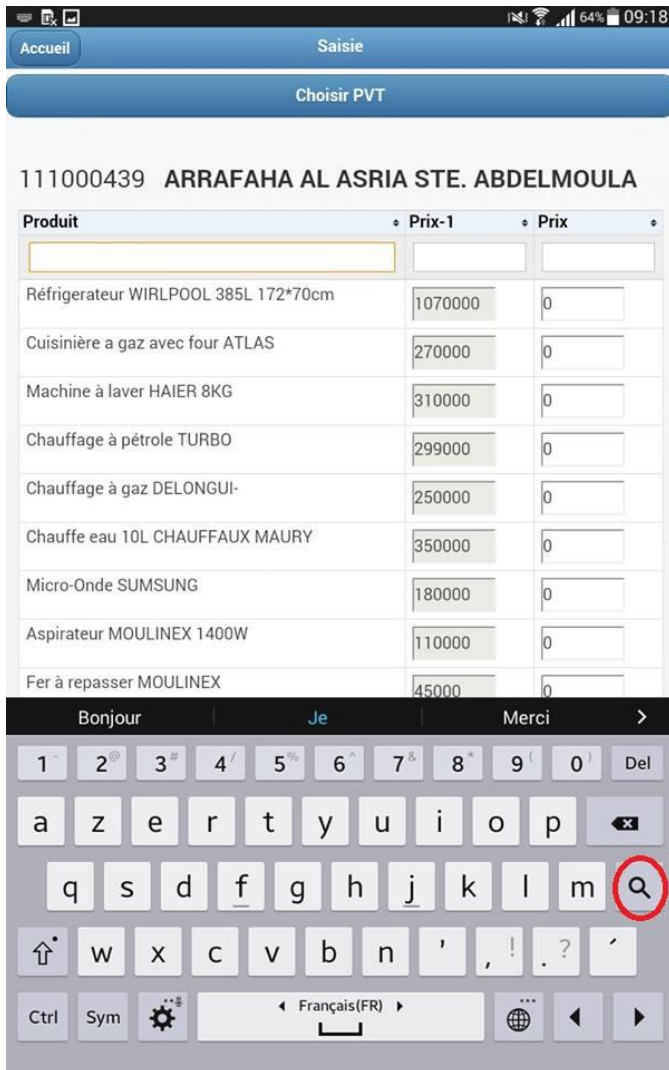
64% 09:18

Accueil
Saisie

Choisir PVT

111000439 ARRAFAHA AL ASRIA STE. ABDELMOULA

| Produit | Prix-1 | Prix |
|---|---|---|
| | | |
| Réfrigerateur WIRLPOOL 385L 172*70cm | 1070000 | 0 |
| Cuisinière a gaz avec four ATLAS | 270000 | 0 |
| Machine à laver HAIER 8KG | 310000 | 0 |
| Chauffage à pétrole TURBO | 299000 | 0 |
| Chauffage à gaz DELONGUI- | 250000 | 0 |
| Chauffe eau 10L CHAUFFAUX MAURY | 350000 | 0 |
| Micro-Onde SUMSUNG | 180000 | 0 |
| Aspirateur MOULINEX 1400W | 110000 | 0 |
| Fer à repasser MOULINEX | 45000 | 0 |

Bonjour Je Merci >

1 2 3 4 5 6 7 8 9 0 Del
a z e r t y u i o p
q s d f g h j k l m
w x c v b n ' , . ?
Ctrl Sym ◂ Français(FR) ▸